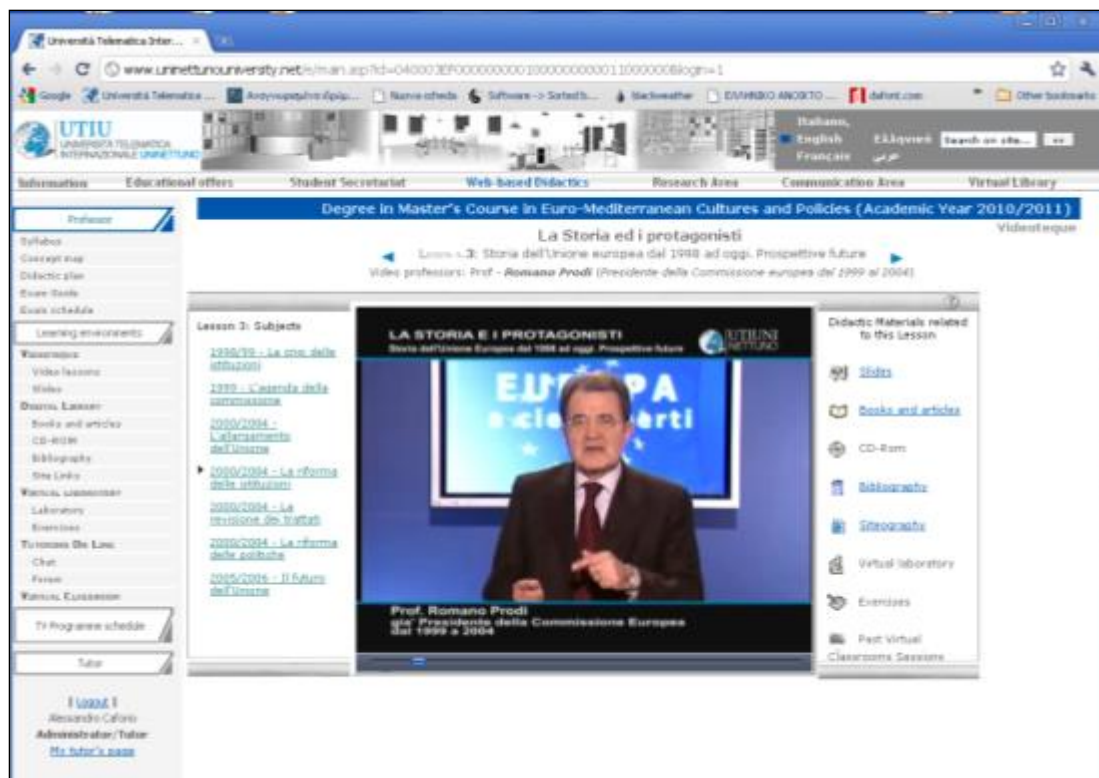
Università Telematica Inter...

www.uninettunouniversity.net/it/main.asp?id=040003EF000000000010000000000011000000&login=1

Google | Università Telematica ... | Ανεγνωρισμένο ίδρυμ... | Nuova scheda | Software -> Scritti... | Slackweather | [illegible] | dafont.com | Other bookmarks

UTIU UNIVERSITÀ TELEMATICA INTERNAZIONALE UNINETTUNO

Italiano, English, Français, Ελληνικά, عربي | Search on site... | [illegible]

Information | Educational offers | Student Secretariat | Web-based Didactics | Research Area | Communication Area | Virtual Library

Professor

Syllabus
Concept map
Didactic plan
Exam Guide
Exam schedule

Learning environments

Videoteque
Video lessons
Slides
Digital Library
Books and articles
CD-ROM
Bibliography
Site Links
Virtual Laboratory
Laboratory
Exercises
Tutoring On Line
Chat
Forum
Virtual Classroom

TV Programme schedule

Tutor

[ Logout ]
Alessandro Caforio
Administrator/Tutor
My tutor's page

Degree in Master's Course in Euro-Mediterranean Cultures and Policies (Academic Year 2010/2011)

Videoteque

La Storia ed i protagonisti

Lesson 3: Storia dell'Unione europea dal 1998 ad oggi. Prospettive future

Video professors: Prof - Romano Prodi (Presidente della Commissione europea dal 1999 al 2004)

Lesson 3: Subjects

1998/99 - La crisi delle istituzioni
1999 - L'agenda della commissione
2000/2004 - L'allargamento dell'Unione
2000/2004 - La riforma delle istituzioni
2000/2004 - La revisione dei trattati
2000/2004 - La riforma delle politiche
2005/2006 - Il futuro dell'Unione

LA STORIA E I PROTAGONISTI
Storia dell'Unione Europea dal 1998 ad oggi. Prospettive future
UTIUNI NETTUNO

EUROPA a cie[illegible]erti

Prof. Romano Prodi
gia' Presidente della Commissione Europea dal 1999 a 2004

Didactic Materials related to this Lesson

Slides
Books and articles
CD-Rom
Bibliography
Siteography
Virtual laboratory
Exercises
Past Virtual Classrooms Sessions